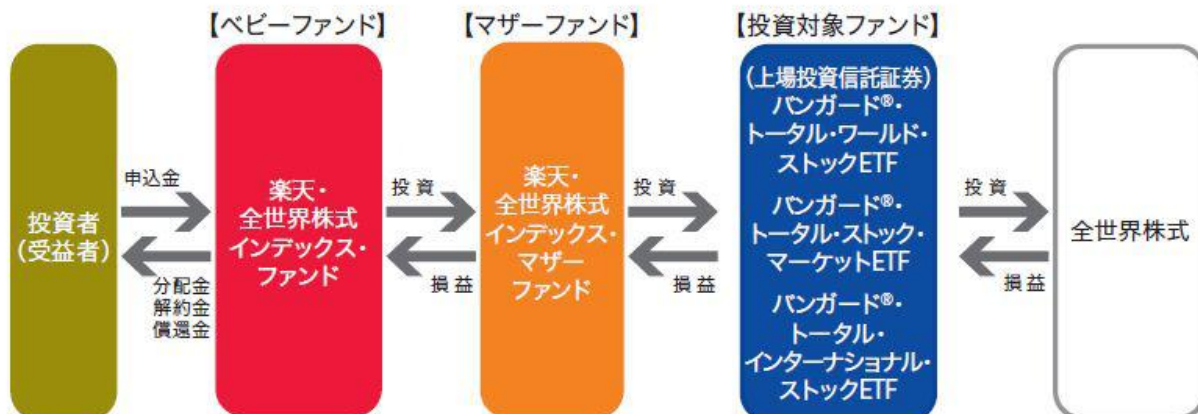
【ベビーファンド】

【マザーファンド】

【投資対象ファンド】

投資者（受益者）

申込金

分配金
解約金
償還金

楽天・全世界株式インデックス・ファンド

投資

損益

楽天・全世界株式インデックス・マザーファンド

投資

損益

（上場投資信託証券）
バンガード®・トータル・ワールド・ストックETF
バンガード®・トータル・ストック・マーケットETF
バンガード®・トータル・インターナショナル・ストックETF

投資

損益

全世界株式